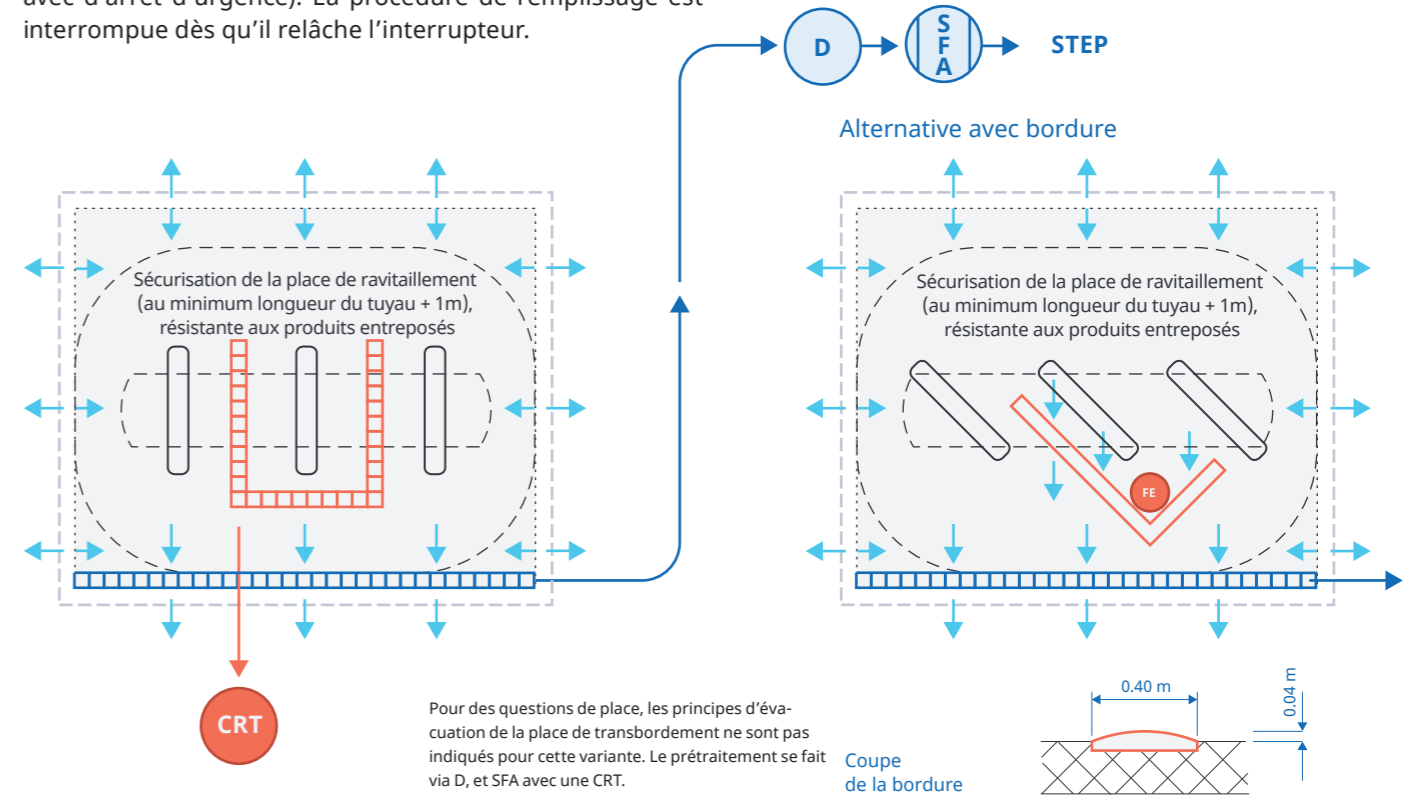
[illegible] La procédure de remplissage est interrompue dès qu'il relâche l'interrupteur.

D

SFA

STEP

Alternative avec bordure

Sécurisation de la place de ravitaillement (au minimum longueur du tuyau + 1m), résistante aux produits entreposés

Sécurisation de la place de ravitaillement (au minimum longueur du tuyau + 1m), résistante aux produits entreposés

FE

CRT

Pour des questions de place, les principes d'évacuation de la place de transbordement ne sont pas indiqués pour cette variante. Le prétraitement se fait via D, et SFA avec une CRT.

Coupe de la bordure

0.40 m

0.04 m